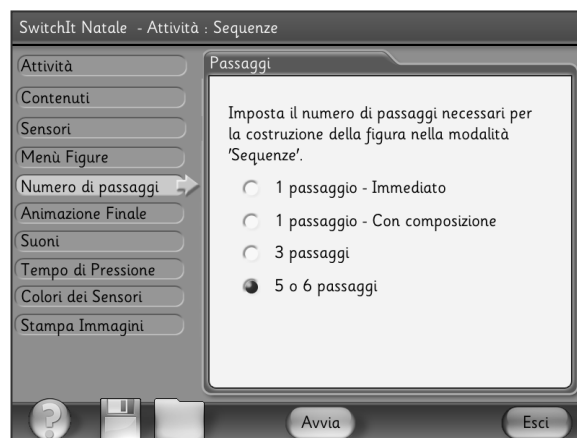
SwitchIt Natale - Attività : Sequenze

Attività
Contenuti
Sensori
Menù Figure
Numero di passaggi
Animazione Finale
Suoni
Tempo di Pressione
Colori dei Sensori
Stampa Immagini

Passaggi

Imposta il numero di passaggi necessari per la costruzione della figura nella modalità 'Sequenze'.

1 passaggio - Immediato
1 passaggio - Con composizione
3 passaggi
5 o 6 passaggi

?
Avvia
Esci